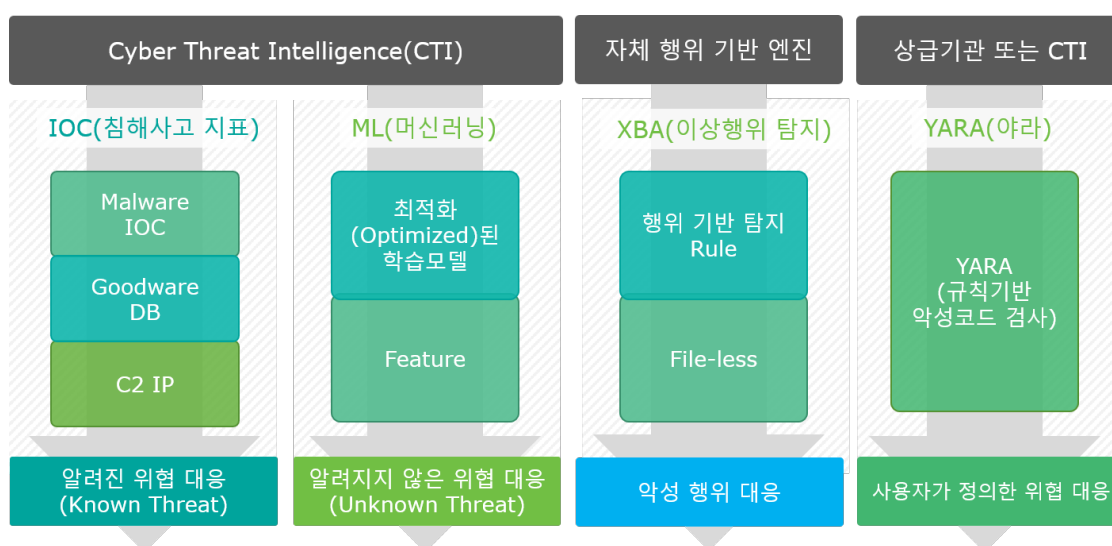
Cyber Threat Intelligence(CTI)

자체 행위 기반 엔진

상급기관 또는 CTI

IOC(침해사고 지표)

Malware IOC

Goodware DB

C2 IP

알려진 위협 대응 (Known Threat)

ML(머신러닝)

최적화 (Optimized)된 학습모델

Feature

알려지지 않은 위협 대응 (Unknown Threat)

XBA(이상행위 탐지)

행위 기반 탐지 Rule

File-less

악성 행위 대응

YARA(야라)

YARA (규칙기반 악성코드 검사)

사용자가 정의한 위협 대응